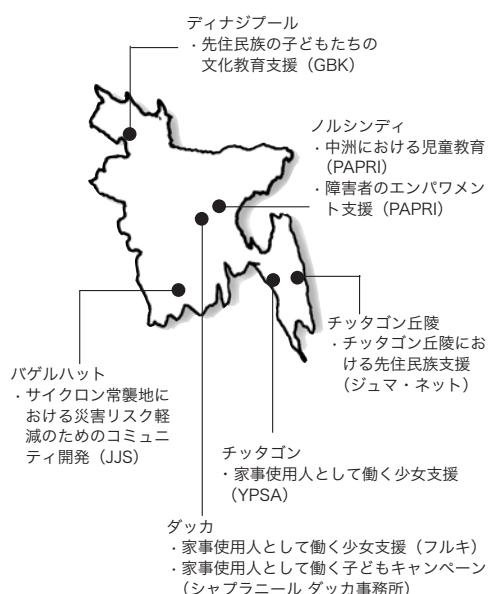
ディナジプール
・先住民族の子どもたちの文化教育支援（GBK）

ノルシンディ
・中洲における児童教育（PAPRI）
・障害者のエンパワメント支援（PAPRI）

チッタゴン丘陵
・チッタゴン丘陵における先住民族支援（ジュマ・ネット）

バゲルハット
・サイクロン常襲地における災害リスク軽減のためのコミュニティ開発（JJS）

チッタゴン
・家事使用人として働く少女支援（YPSA）

ダッカ
・家事使用人として働く少女支援（フルキ）
・家事使用人として働く子どもキャンペーン（シャプラニール ダッカ事務所）